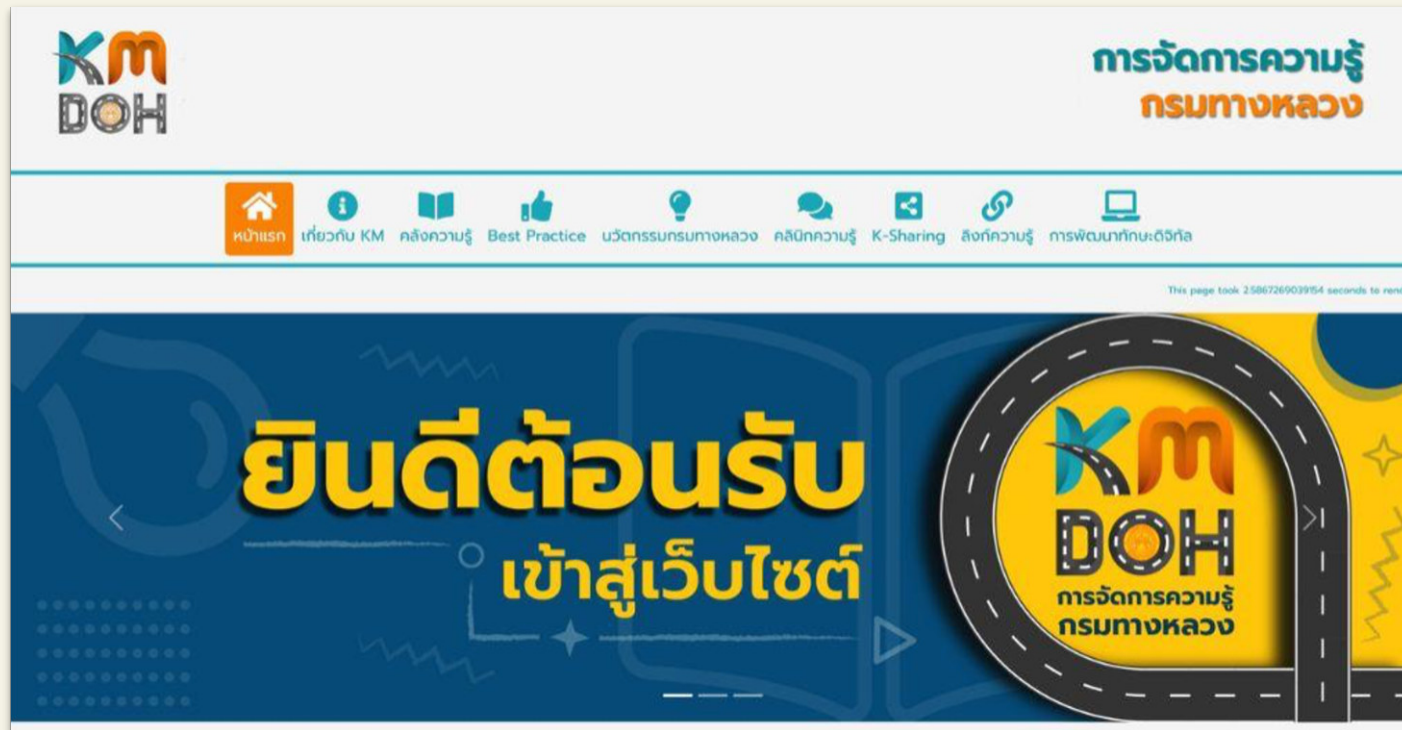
KM
DOH

การจัดการความรู้
กรมทางหลวง

หน้าแรก เกี่ยวกับ KM คลังความรู้ Best Practice นวัตกรรมกรมทางหลวง คลินิกความรู้ K-Sharing ลิงก์ความรู้ การพัฒนาทักษะดิจิทัล

This page took 2.586726903915 seconds to ren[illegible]

ยินดีต้อนรับ
เข้าสู่เว็บไซต์

KM
DOH
การจัดการความรู้
กรมทางหลวง